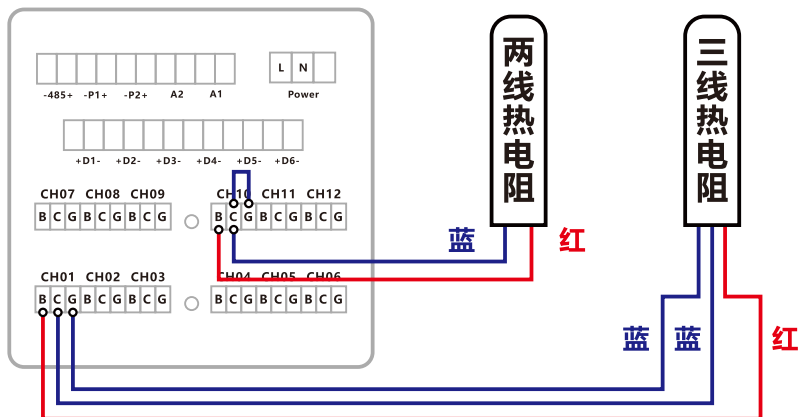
-485+ -P1+ -P2+ A2 A1

L N

Power

+D1- +D2- +D3- +D4- +D5- +D6-

CH07 CH08 CH09

B C G B C G B C G

CH10 CH11 CH12

B C G B C G B C G

CH01 CH02 CH03

B C G B C G B C G

CH04 CH05 CH06

B C G B C G B C G

两线热电阻

蓝

红

三线热电阻

蓝 蓝

红